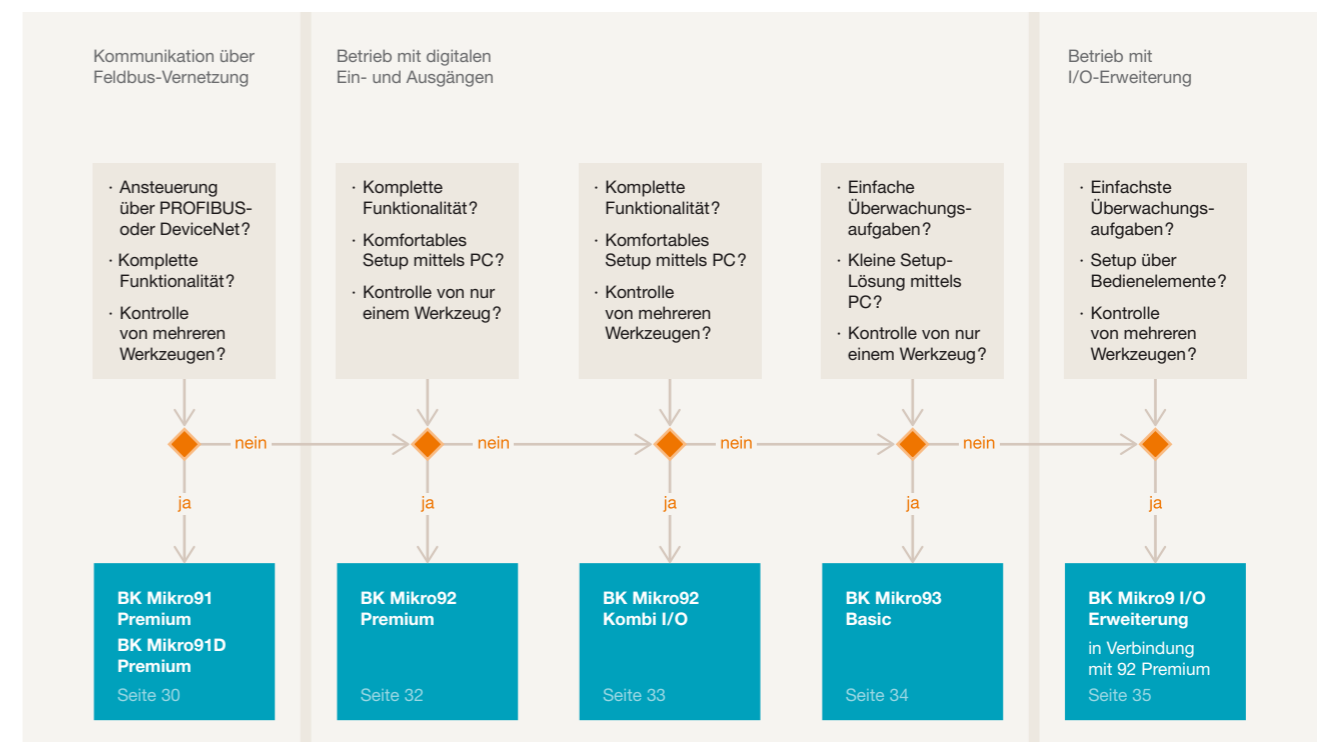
Kommunikation über Feldbus-Vernetzung

Betrieb mit digitalen Ein- und Ausgängen

Betrieb mit I/O-Erweiterung

· Ansteuerung über PROFIBUS- oder DeviceNet?
· Komplette Funktionalität?
· Kontrolle von mehreren Werkzeugen?

· Komplette Funktionalität?
· Komfortables Setup mittels PC?
· Kontrolle von nur einem Werkzeug?

· Komplette Funktionalität?
· Komfortables Setup mittels PC?
· Kontrolle von mehreren Werkzeugen?

· Einfache Überwachungs-aufgaben?
· Kleine Setup-Lösung mittels PC?
· Kontrolle von nur einem Werkzeug?

· Einfachste Überwachungs-aufgaben?
· Setup über Bedienelemente?
· Kontrolle von mehreren Werkzeugen?

nein
nein
nein
nein

ja
ja
ja
ja
ja

BK Mikro91 Premium
BK Mikro91D Premium
Seite 30

BK Mikro92 Premium
Seite 32

BK Mikro92 Kombi I/O
Seite 33

BK Mikro93 Basic
Seite 34

BK Mikro9 I/O Erweiterung
in Verbindung mit 92 Premium
Seite 35